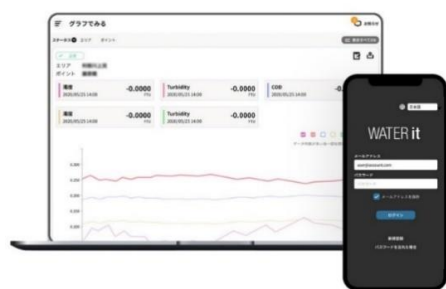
グラフでみる

エリア
ポイント

Turbidity
-0.0000
2020/05/23 14:00

-0.0000

COD
2020/05/23 14:00

-0.0000

Turbidity
-0.0000
2020/05/23 14:00

-0.0000

日本語

WATER it

メールアドレス

パスワード

ログイン